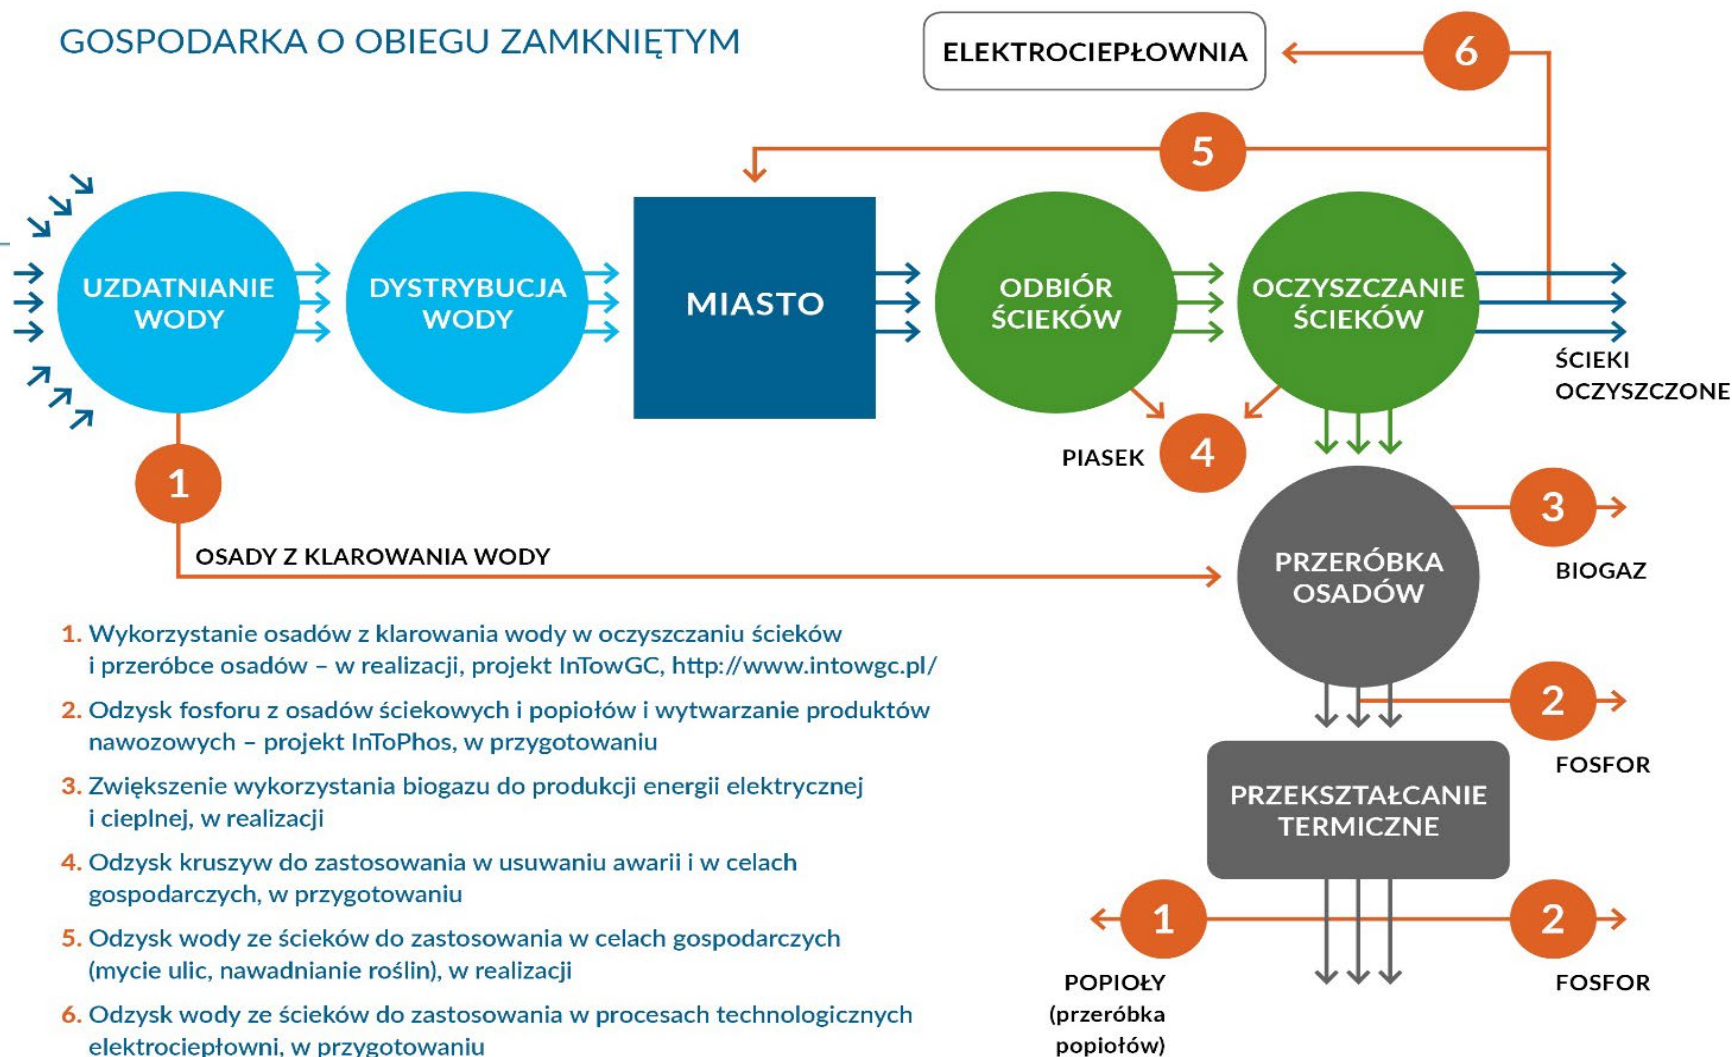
GOSPODARKA O OBIEGU ZAMKNIĘTYM

ELEKTROCIEPŁOWNIA

6

5

UZDATNIANIE WODY

DYSTRYBUCJA WODY

MIASTO

ODBIÓR ŚCIEKÓW

OCZYSZCZANIE ŚCIEKÓW

ŚCIEKI OCZYSZCZONE

PIASEK

4

1

OSADY Z KLAROWANIA WODY

PRZERÓBKA OSADÓW

3

BIOGAZ

2

FOSFOR

PRZEKSZTAŁCANIE TERMICZNE

1

2

POPIOŁY (przeróbka popiołów)

FOSFOR

1. Wykorzystanie osadów z klarowania wody w oczyszczaniu ścieków i przeróbce osadów – w realizacji, projekt InTowGC, http://www.intowgc.pl/

2. Odzysk fosforu z osadów ściekowych i popiołów i wytwarzanie produktów nawozowych – projekt InToPhos, w przygotowaniu

3. Zwiększenie wykorzystania biogazu do produkcji energii elektrycznej i cieplnej, w realizacji

4. Odzysk kruszyw do zastosowania w usuwaniu awarii i w celach gospodarczych, w przygotowaniu

5. Odzysk wody ze ścieków do zastosowania w celach gospodarczych (mycie ulic, nawadnianie roślin), w realizacji

6. Odzysk wody ze ścieków do zastosowania w procesach technologicznych elektrociepłowni, w przygotowaniu